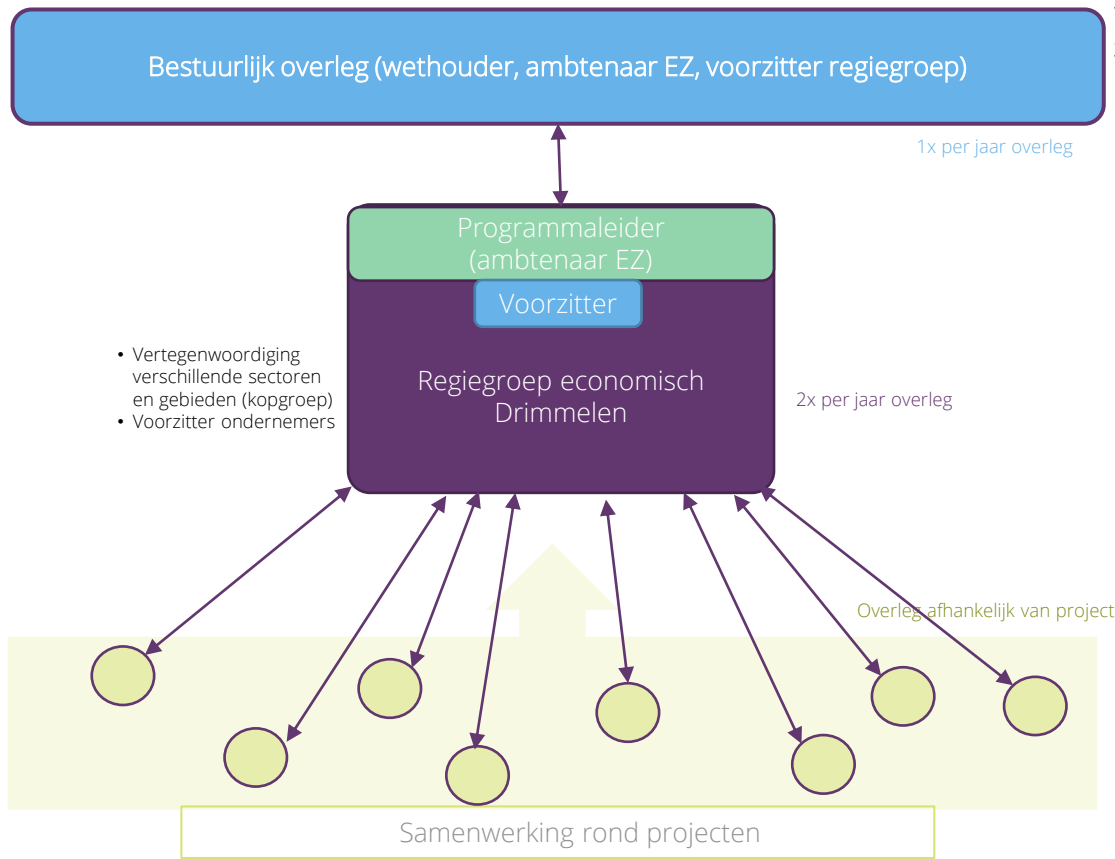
Bestuurlijk overleg (wethouder, ambtenaar EZ, voorzitter regiegroep)

1x per jaar overleg

Programmaleider
(ambtenaar EZ)

Voorzitter

Regiegroep economisch Drimmelen

2x per jaar overleg

• Vertegenwoordiging verschillende sectoren en gebieden (kopgroep)
• Voorzitter ondernemers

Overleg afhankelijk van project

Samenwerking rond projecten